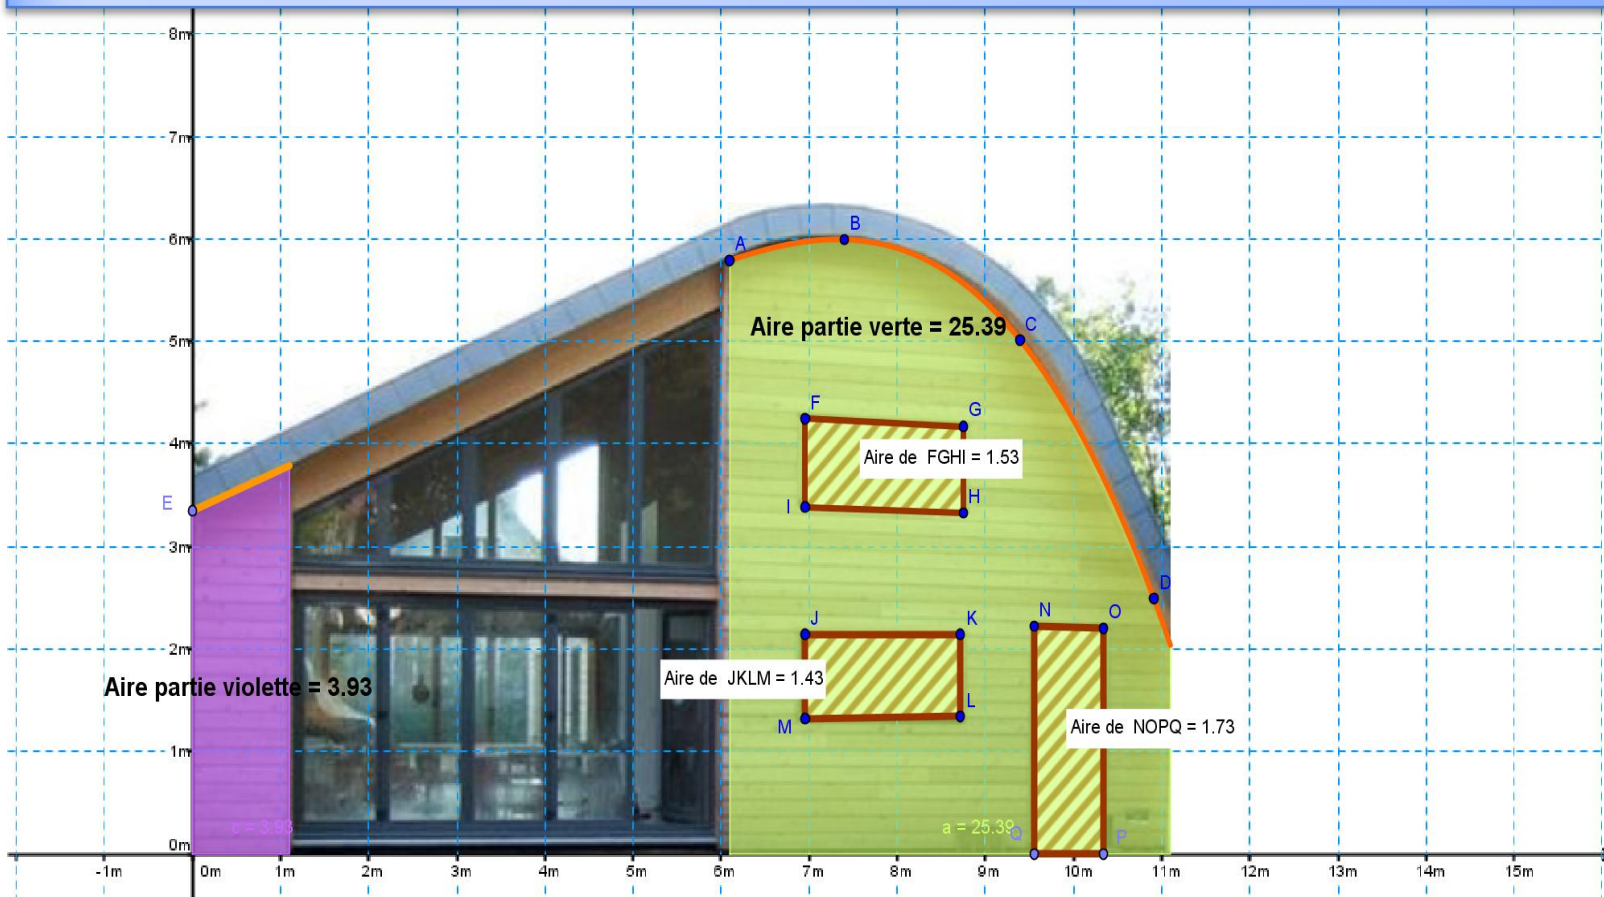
8m
7m
6m
5m
4m
3m
2m
1m
0m

A
B
C
D
E

Aire partie verte = 25.39

F
G
Aire de FGHI = 1.53
I
H

J
K
N
O
Aire de JKLM = 1.43
L
M
Aire de NOPQ = 1.73

Aire partie violette = 3.93

c = 3.93
a = 25.39
Q
P

-1m
0m
1m
2m
3m
4m
5m
6m
7m
8m
9m
10m
11m
12m
13m
14m
15m